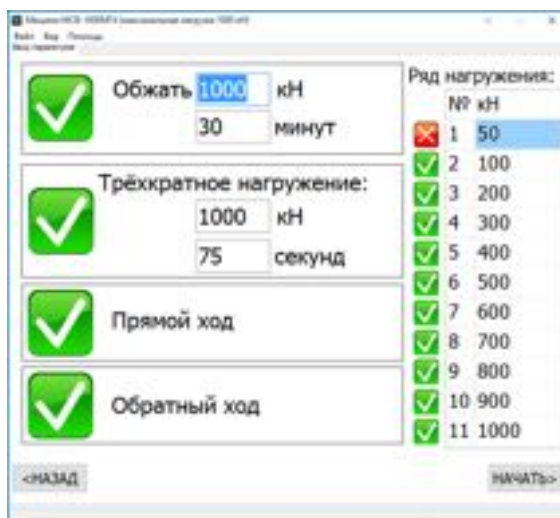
Машина МСВ-1000МУ4 (максимальная нагрузка 1000 кН)
Файл Вид Помощь
Ввод параметров

Обжать 1000 кН
30 минут

Трёхкратное нагружение:
1000 кН
75 секунд

Прямой ход

Обратный ход

Ряд нагружения:

| № | кН |
|---|---|
| 1 | 50 |
| 2 | 100 |
| 3 | 200 |
| 4 | 300 |
| 5 | 400 |
| 6 | 500 |
| 7 | 600 |
| 8 | 700 |
| 9 | 800 |
| 10 | 900 |
| 11 | 1000 |

<НАЗАД

НАЧАТЬ>